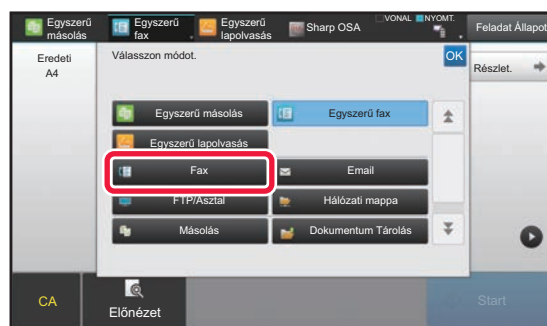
Egyszerű másolás
Egyszerű fax
Egyszerű lapolvasás
Sharp OSA
VONAL NYOMT.
Feladat Állapot

Eredeti
A4

Válasszon módot.
OK
Részlet.

Egyszerű másolás
Egyszerű fax
Egyszerű lapolvasás
Fax
Email
FTP/Asztal
Hálózati mappa
Másolás
Dokumentum Tárolás

CA
Előnézet
Start